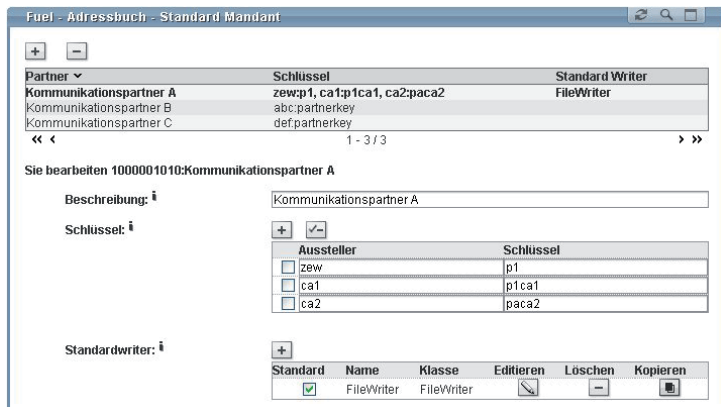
Fuel - Adressbuch - Standard Mandant

+ −

| Partner ˅ | Schlüssel | Standard Writer |
|---|---|---|
| Kommunikationspartner A | zew:p1, ca1:p1ca1, ca2:paca2 | FileWriter |
| Kommunikationspartner B | abc:partnerkey | |
| Kommunikationspartner C | def:partnerkey | |

« ‹ 1 - 3 / 3 › »

Sie bearbeiten 1000001010:Kommunikationspartner A

Beschreibung: i Kommunikationspartner A

Schlüssel: i

| | Aussteller | Schlüssel |
|---|---|---|
| ☐ | zew | p1 |
| ☐ | ca1 | p1ca1 |
| ☐ | ca2 | paca2 |

Standardwriter: i

| Standard | Name | Klasse | Editieren | Löschen | Kopieren |
|---|---|---|---|---|---|
| ☑ | FileWriter | FileWriter | | − | |